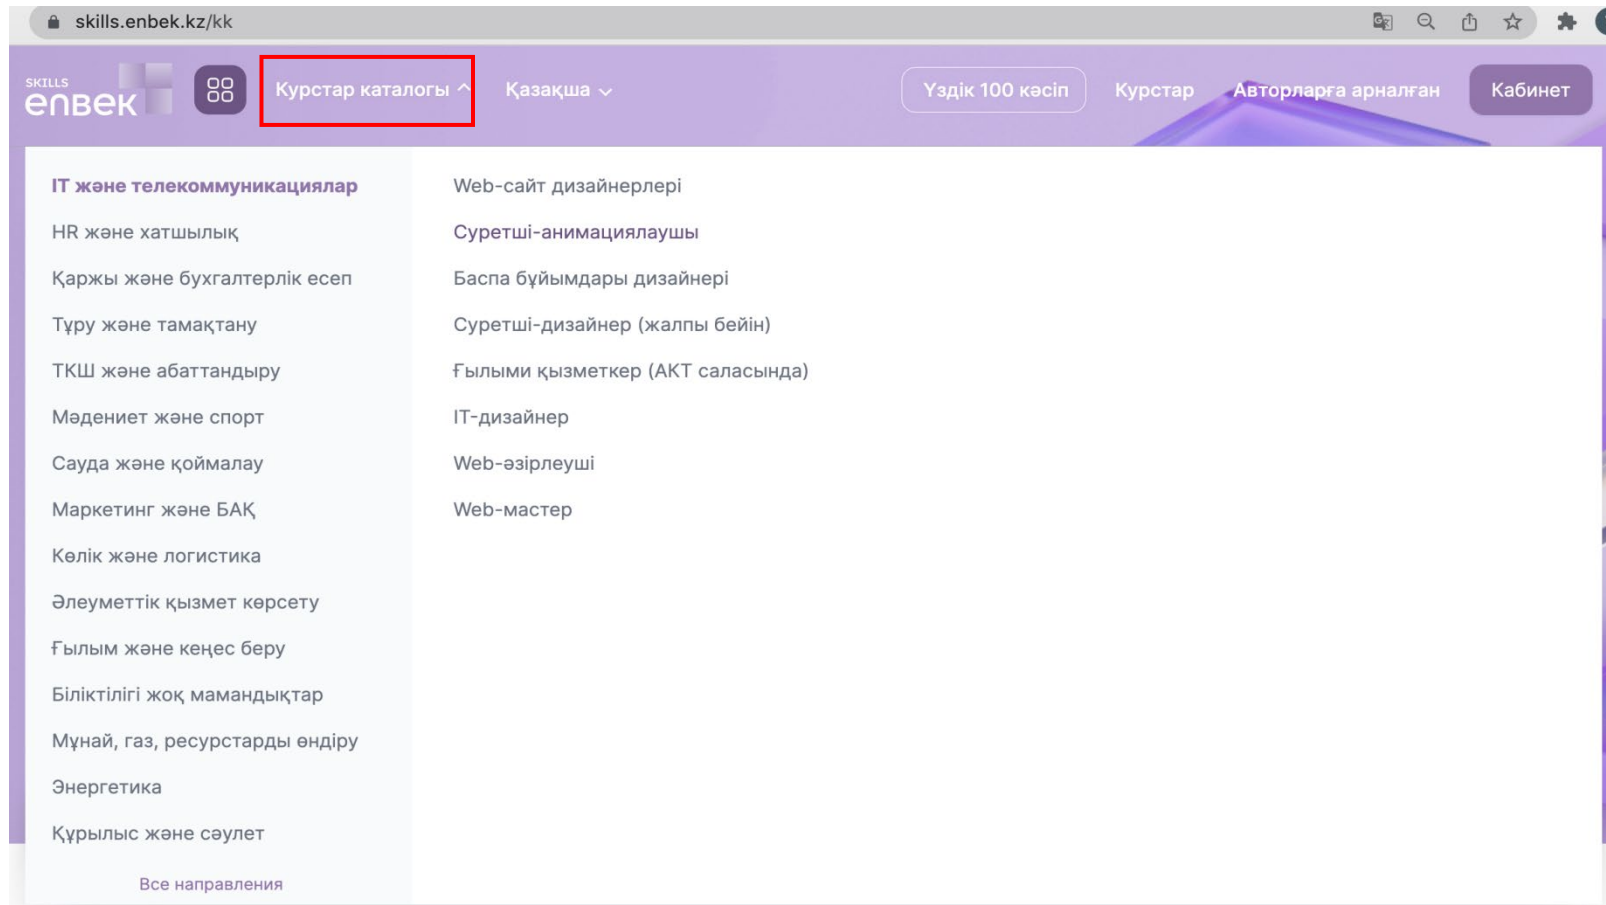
skills.enbek.kz/kk

SKILLS enbek

Курстар каталогы

Қазақша

Үздік 100 кәсіп

Курстар

Авторларға арналған

Кабинет

IT және телекоммуникациялар

HR және хатшылық

Қаржы және бухгалтерлік есеп

Тұру және тамақтану

ТКШ және абаттандыру

Мәдениет және спорт

Сауда және қоймалау

Маркетинг және БАҚ

Көлік және логистика

Әлеуметтік қызмет көрсету

Ғылым және кеңес беру

Біліктілігі жоқ мамандықтар

Мұнай, газ, ресурстарды өндіру

Энергетика

Құрылыс және сәулет

Все направления

Web-сайт дизайнерлері

Суретші-анимациялаушы

Баспа бұйымдары дизайнері

Суретші-дизайнер (жалпы бейін)

Ғылыми қызметкер (АКТ саласында)

IT-дизайнер

Web-әзірлеуші

Web-мастер